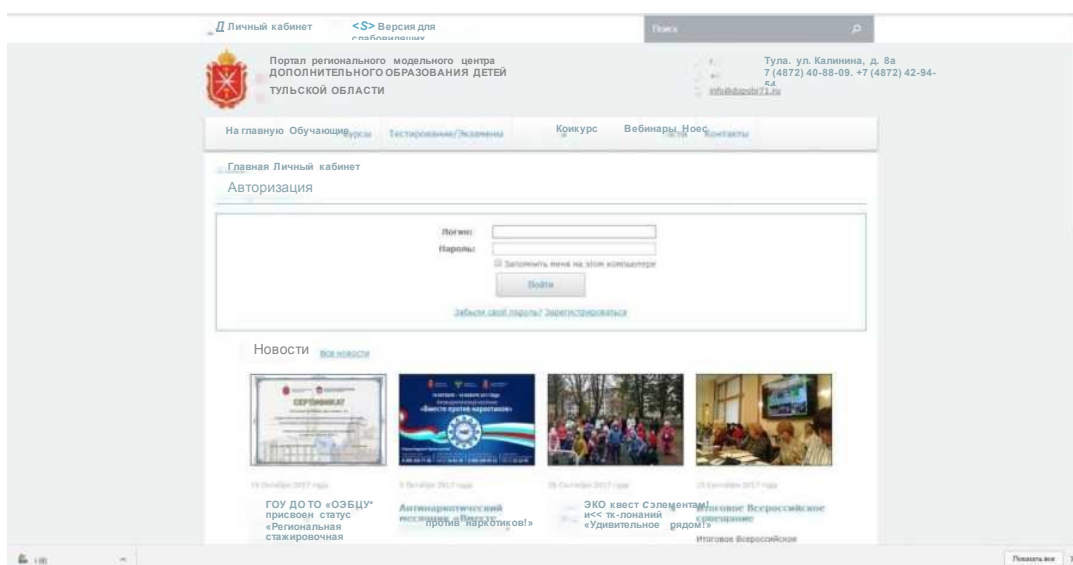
Д Личный кабинет <S> Версия для слабовидящих

Поиск

Портал регионального модельного центра ДОПОЛНИТЕЛЬНОГО ОБРАЗОВАНИЯ ДЕТЕЙ ТУЛЬСКОЙ ОБЛАСТИ

Тула. ул. Калинина, д. 8а
7 (4872) 40-88-09. +7 (4872) 42-94-54
info@dopobr71.ru

На главную Обучающие курсы Тестирование/Экзамены Конкурс Вебинары Новости Контакты

Главная Личный кабинет

Авторизация

Логин:
Пароль:
Запомнить меня на этом компьютере
Войти
Забыли свой пароль? Зарегистрироваться

Новости Все новости

СЕРТИФИКАТ

«Вместе против наркотиков»

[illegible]
ГОУ ДО ТО «ОЭБЦУ" присвоен статус «Региональная стажировочная

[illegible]
Антинаркотический месячник «Вместе против наркотиков!»

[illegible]
ЭКО квест с элементами и<< тк-лонаний «Удивительное рядом!»

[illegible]
Итоговое Всероссийское совещание
Итоговое Всероссийское

Показать все